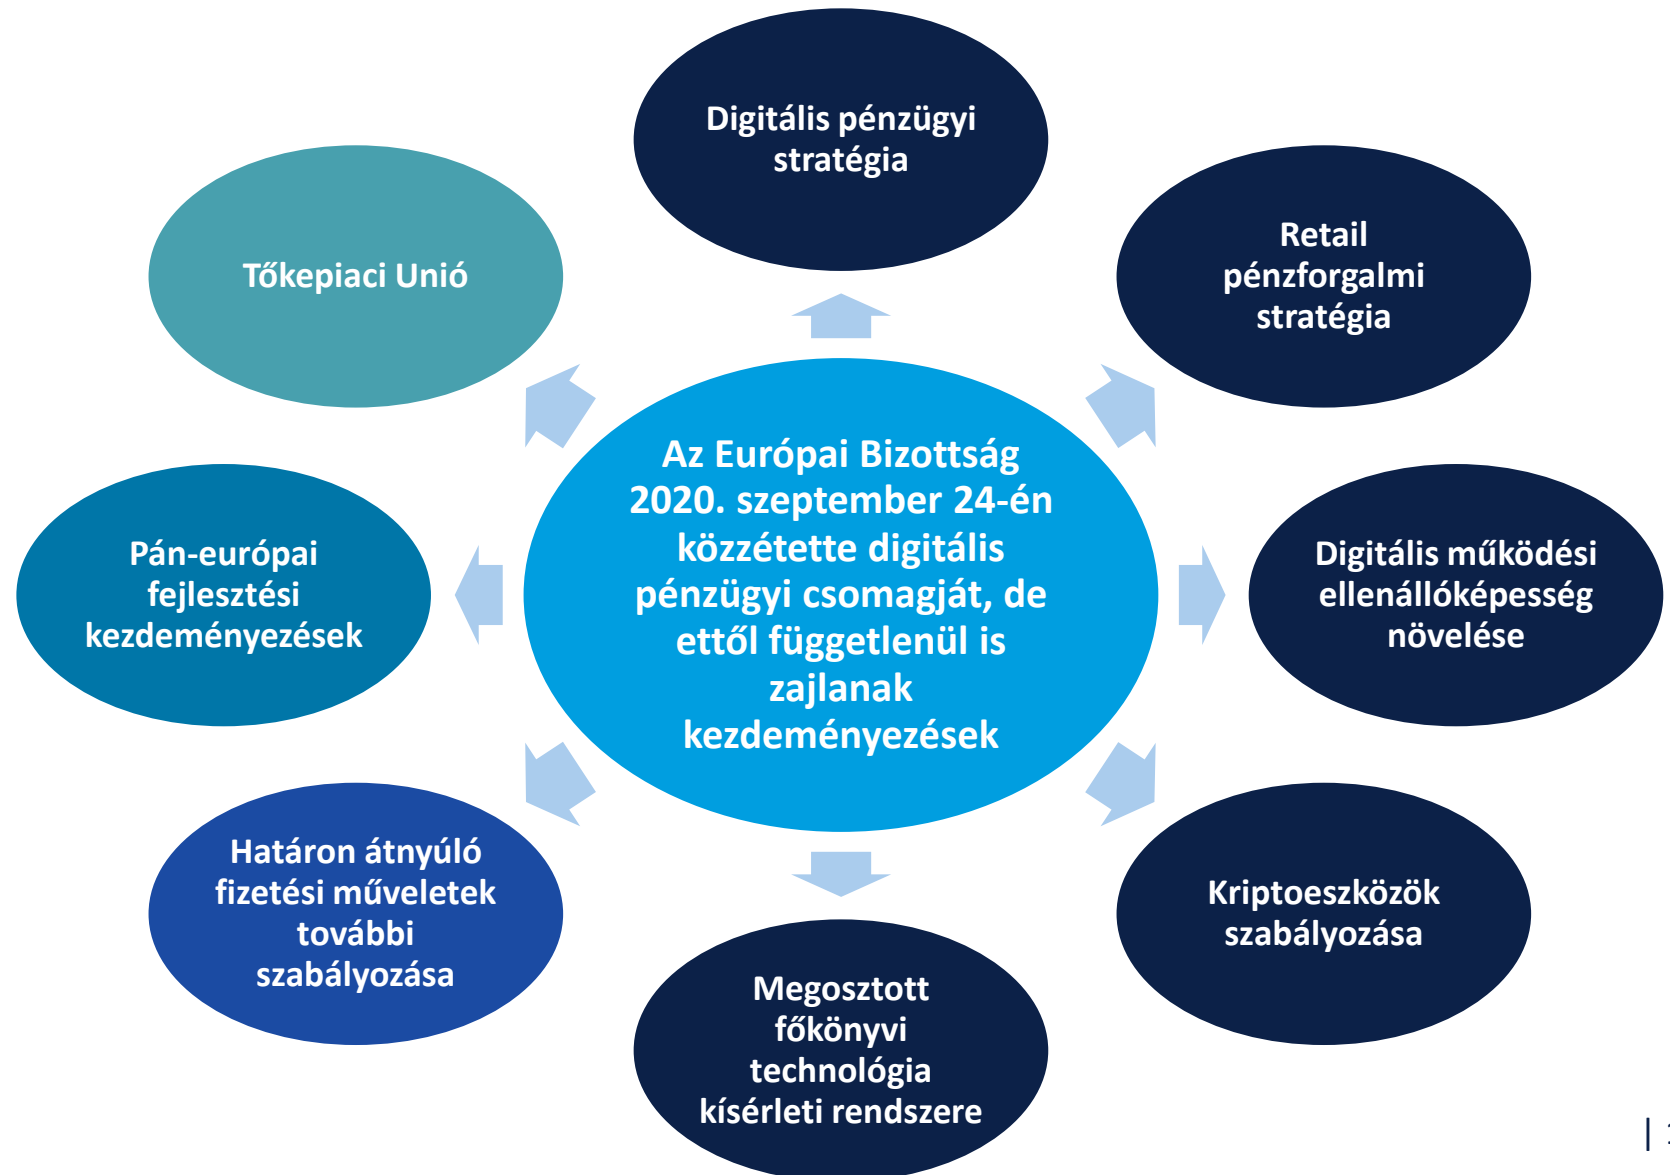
Digitális pénzügyi stratégia

Retail pénzforgalmi stratégia

Tőkepiaci Unió

Az Európai Bizottság 2020. szeptember 24-én közzétette digitális pénzügyi csomagját, de ettől függetlenül is zajlanak kezdeményezések

Pán-európai fejlesztési kezdeményezések

Digitális működési ellenállóképesség növelése

Határon átnyúló fizetési műveletek további szabályozása

Kriptoeszközök szabályozása

Megosztott főkönyvi technológia kísérleti rendszere

| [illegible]